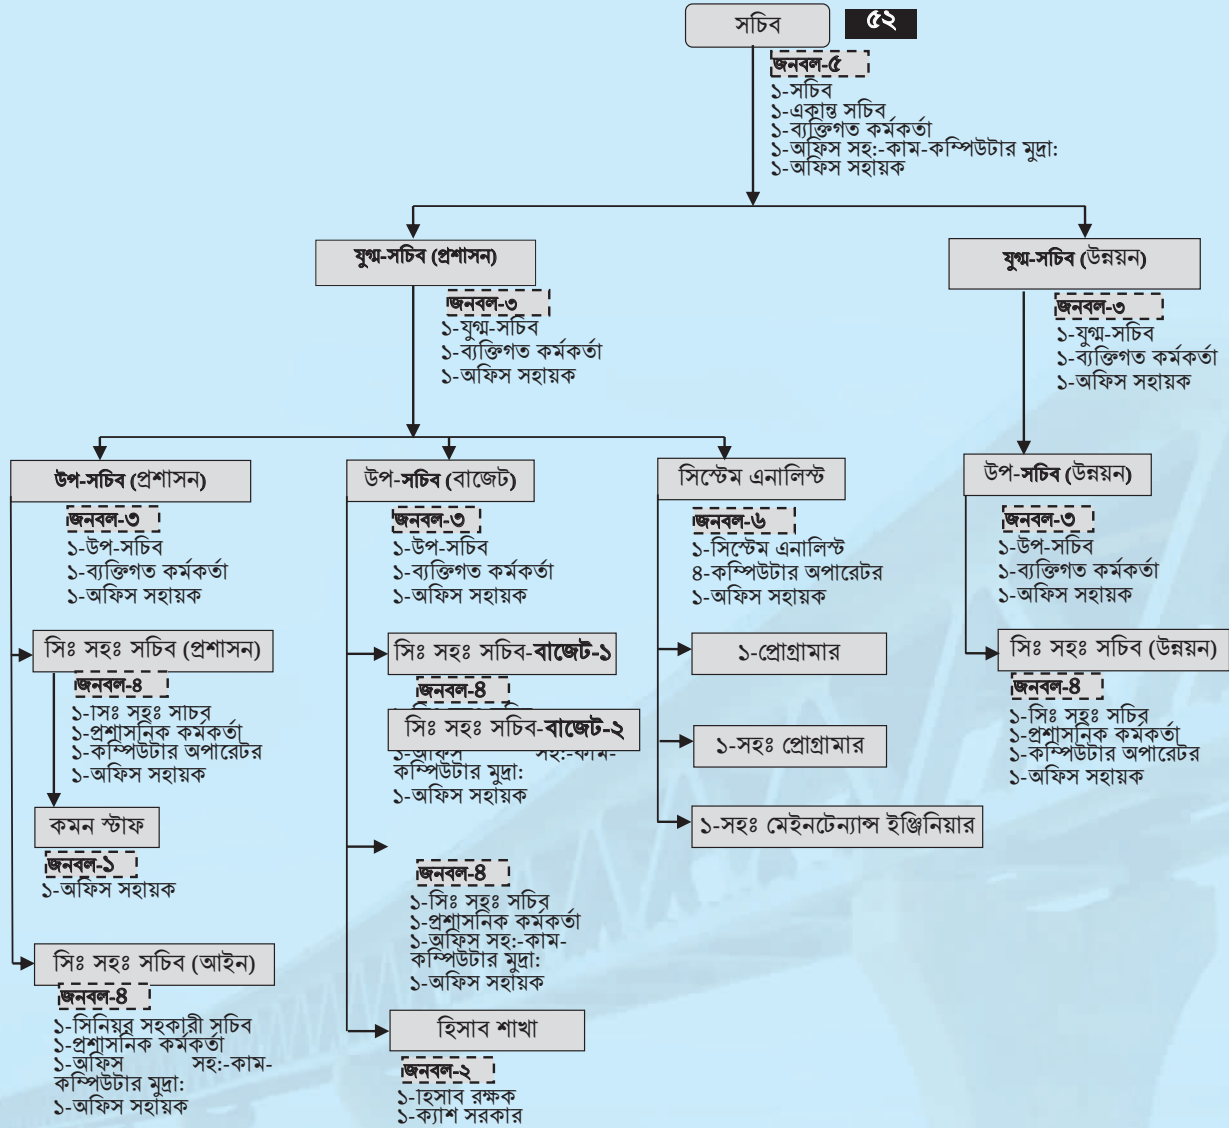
সচিব

৫২

জনবল-৫
১-সচিব
১-একান্ত সচিব
১-ব্যক্তিগত কর্মকর্তা
১-অফিস সহ:-কাম-কম্পিউটার মুদ্রা:
১-অফিস সহায়ক

যুগ্ম-সচিব (প্রশাসন)

জনবল-৩
১-যুগ্ম-সচিব
১-ব্যক্তিগত কর্মকর্তা
১-অফিস সহায়ক

যুগ্ম-সচিব (উন্নয়ন)

জনবল-৩
১-যুগ্ম-সচিব
১-ব্যক্তিগত কর্মকর্তা
১-অফিস সহায়ক

উপ-সচিব (প্রশাসন)

জনবল-৩
১-উপ-সচিব
১-ব্যক্তিগত কর্মকর্তা
১-অফিস সহায়ক

সিঃ সহঃ সচিব (প্রশাসন)

জনবল-৪
১-সিঃ সহঃ সচিব
১-প্রশাসনিক কর্মকর্তা
১-কম্পিউটার অপারেটর
১-অফিস সহায়ক

কমন স্টাফ

জনবল-১
১-অফিস সহায়ক

সিঃ সহঃ সচিব (আইন)

জনবল-৪
১-সিনিয়র সহকারী সচিব
১-প্রশাসনিক কর্মকর্তা
১-অফিস সহ:-কাম-কম্পিউটার মুদ্রা:
১-অফিস সহায়ক

উপ-সচিব (বাজেট)

জনবল-৩
১-উপ-সচিব
১-ব্যক্তিগত কর্মকর্তা
১-অফিস সহায়ক

সিঃ সহঃ সচিব-বাজেট-১

জনবল-৪

সিঃ সহঃ সচিব-বাজেট-২

১-অফিস সহ:-কাম-কম্পিউটার মুদ্রা:
১-অফিস সহায়ক

জনবল-৪
১-সিঃ সহঃ সচিব
১-প্রশাসনিক কর্মকর্তা
১-অফিস সহ:-কাম-কম্পিউটার মুদ্রা:
১-অফিস সহায়ক

হিসাব শাখা

জনবল-২
১-হিসাব রক্ষক
১-ক্যাশ সরকার

সিস্টেম এনালিস্ট

জনবল-৬
১-সিস্টেম এনালিস্ট
৪-কম্পিউটার অপারেটর
১-অফিস সহায়ক

১-প্রোগ্রামার

১-সহঃ প্রোগ্রামার

১-সহঃ মেইনটেন্যান্স ইঞ্জিনিয়ার

উপ-সচিব (উন্নয়ন)

জনবল-৩
১-উপ-সচিব
১-ব্যক্তিগত কর্মকর্তা
১-অফিস সহায়ক

সিঃ সহঃ সচিব (উন্নয়ন)

জনবল-৪
১-সিঃ সহঃ সচিব
১-প্রশাসনিক কর্মকর্তা
১-কম্পিউটার অপারেটর
১-অফিস সহায়ক